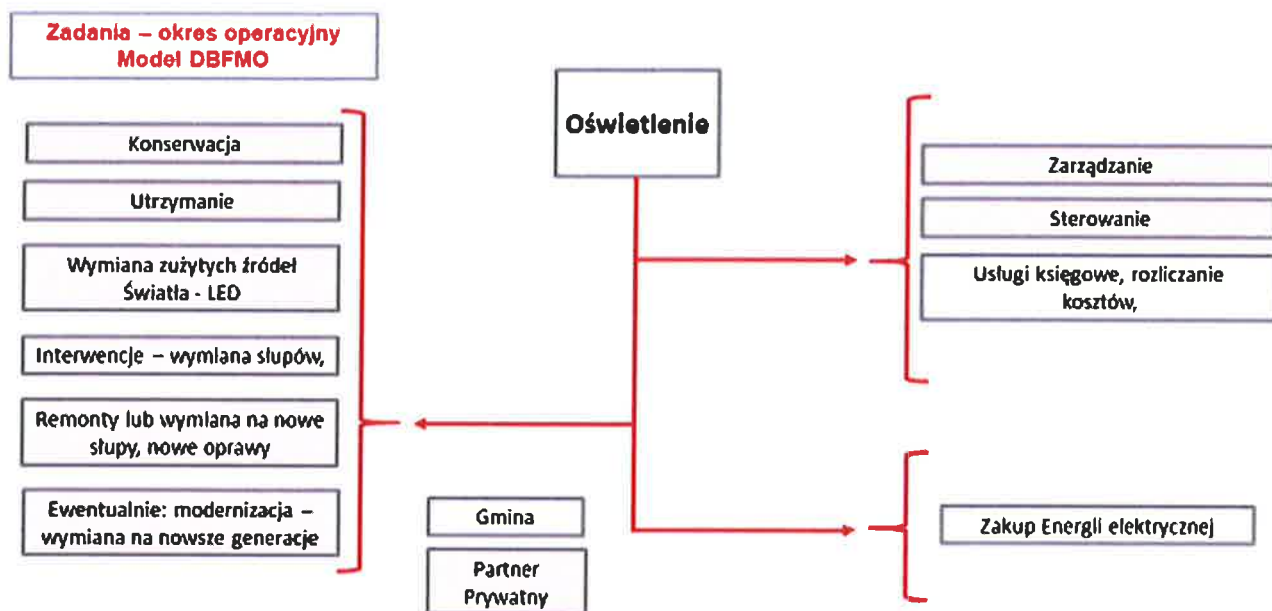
Zadania – okres operacyjny
Model DBFMO

Oświetlenie

Konserwacja

Utrzymanie

Wymiana zużytych źródeł Światła - LED

Interwencje – wymiana słupów,

Remonty lub wymiana na nowe słupy, nowe oprawy

Ewentualnie: modernizacja – wymiana na nowsze generacje

Gmina

Partner Prywatny

Zarządzanie

Sterowanie

Usługi księgowe, rozliczanie kosztów,

Zakup Energii elektrycznej